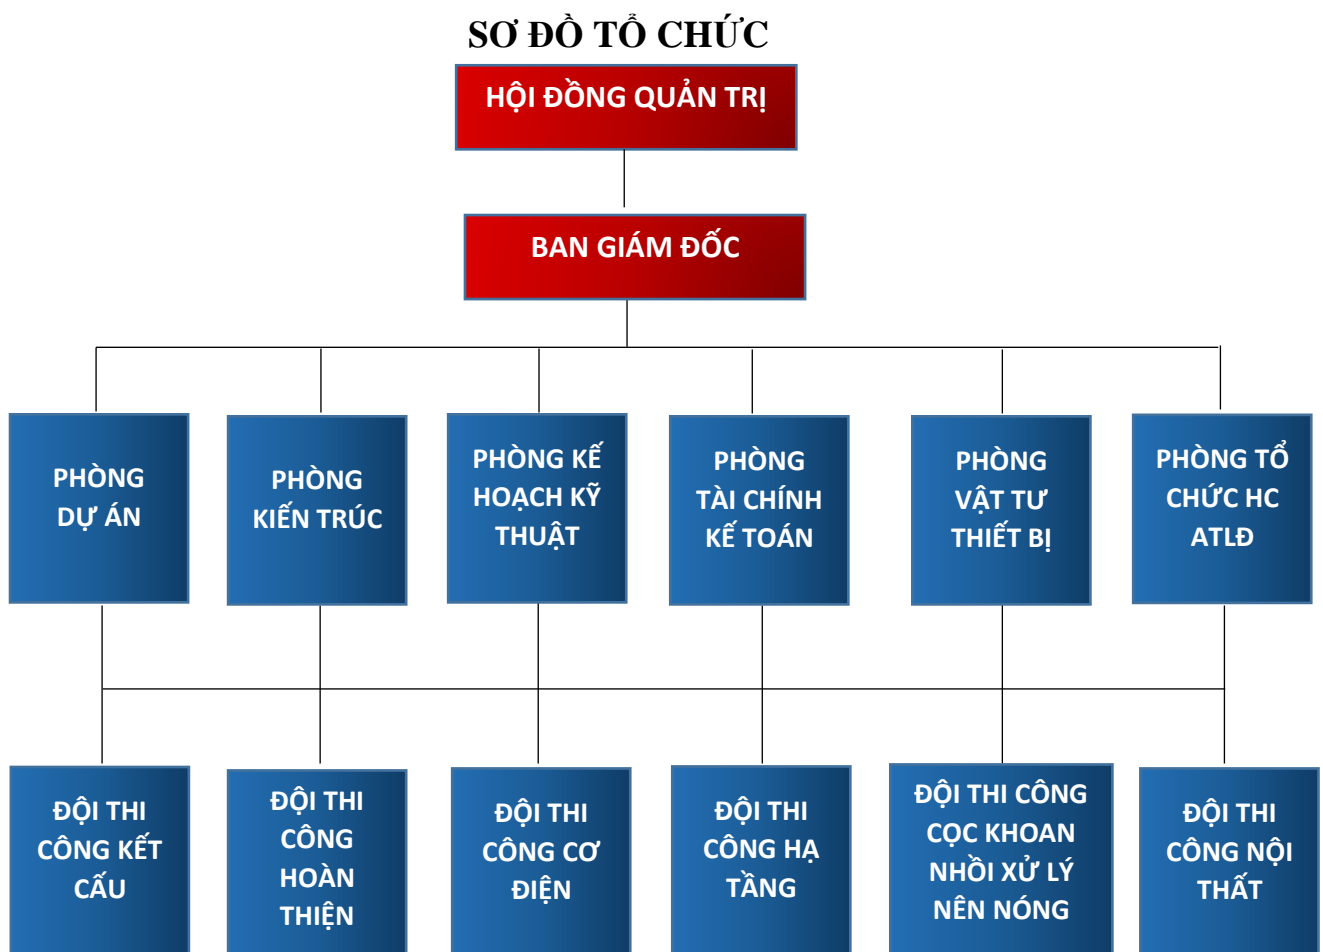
SƠ ĐỒ TỔ CHỨC

HỘI ĐỒNG QUẢN TRỊ

BAN GIÁM ĐỐC

PHÒNG DỰ ÁN

PHÒNG KIẾN TRÚC

PHÒNG KẾ HOẠCH KỸ THUẬT

PHÒNG TÀI CHÍNH KẾ TOÁN

PHÒNG VẬT TƯ THIẾT BỊ

PHÒNG TỔ CHỨC HC ATLĐ

ĐỘI THI CÔNG KẾT CẤU

ĐỘI THI CÔNG HOÀN THIỆN

ĐỘI THI CÔNG CƠ ĐIỆN

ĐỘI THI CÔNG HẠ TẦNG

ĐỘI THI CÔNG CỌC KHOAN NHỒI XỬ LÝ NỀN NÓNG

ĐỘI THI CÔNG NỘI THẤT